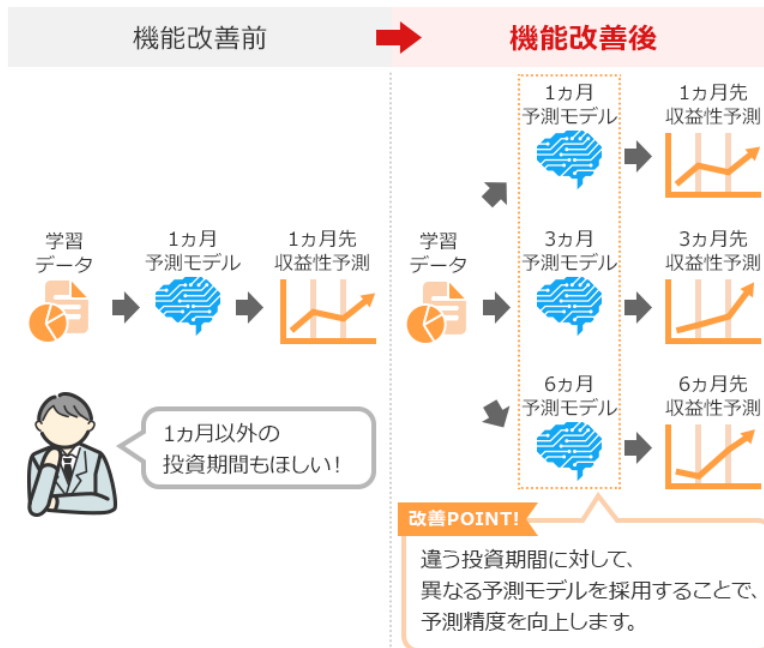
機能改善前

機能改善後

学習データ

1ヵ月予測モデル

1ヵ月先収益性予測

1ヵ月以外の投資期間もほしい!

学習データ

1ヵ月予測モデル

1ヵ月先収益性予測

3ヵ月予測モデル

3ヵ月先収益性予測

6ヵ月予測モデル

6ヵ月先収益性予測

改善POINT!

違う投資期間に対して、異なる予測モデルを採用することで、予測精度を向上します。